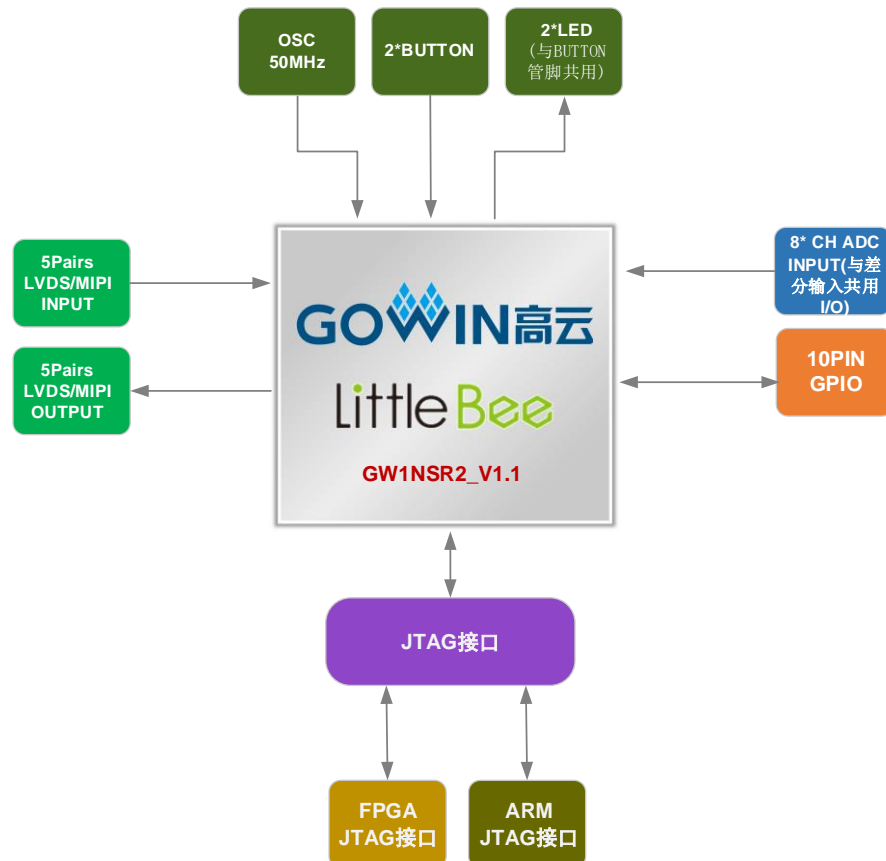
OSC
50MHz

2*BUTTON

2*LED
(与BUTTON
管脚共用)

5Pairs
LVDS/MIPI
INPUT

5Pairs
LVDS/MIPI
OUTPUT

GOWIN高云

LittleBee

GW1NSR2_V1.1

8* CH ADC
INPUT(与差
分输入共用
I/O)

10PIN
GPIO

JTAG接口

FPGA
JTAG接口

ARM
JTAG接口